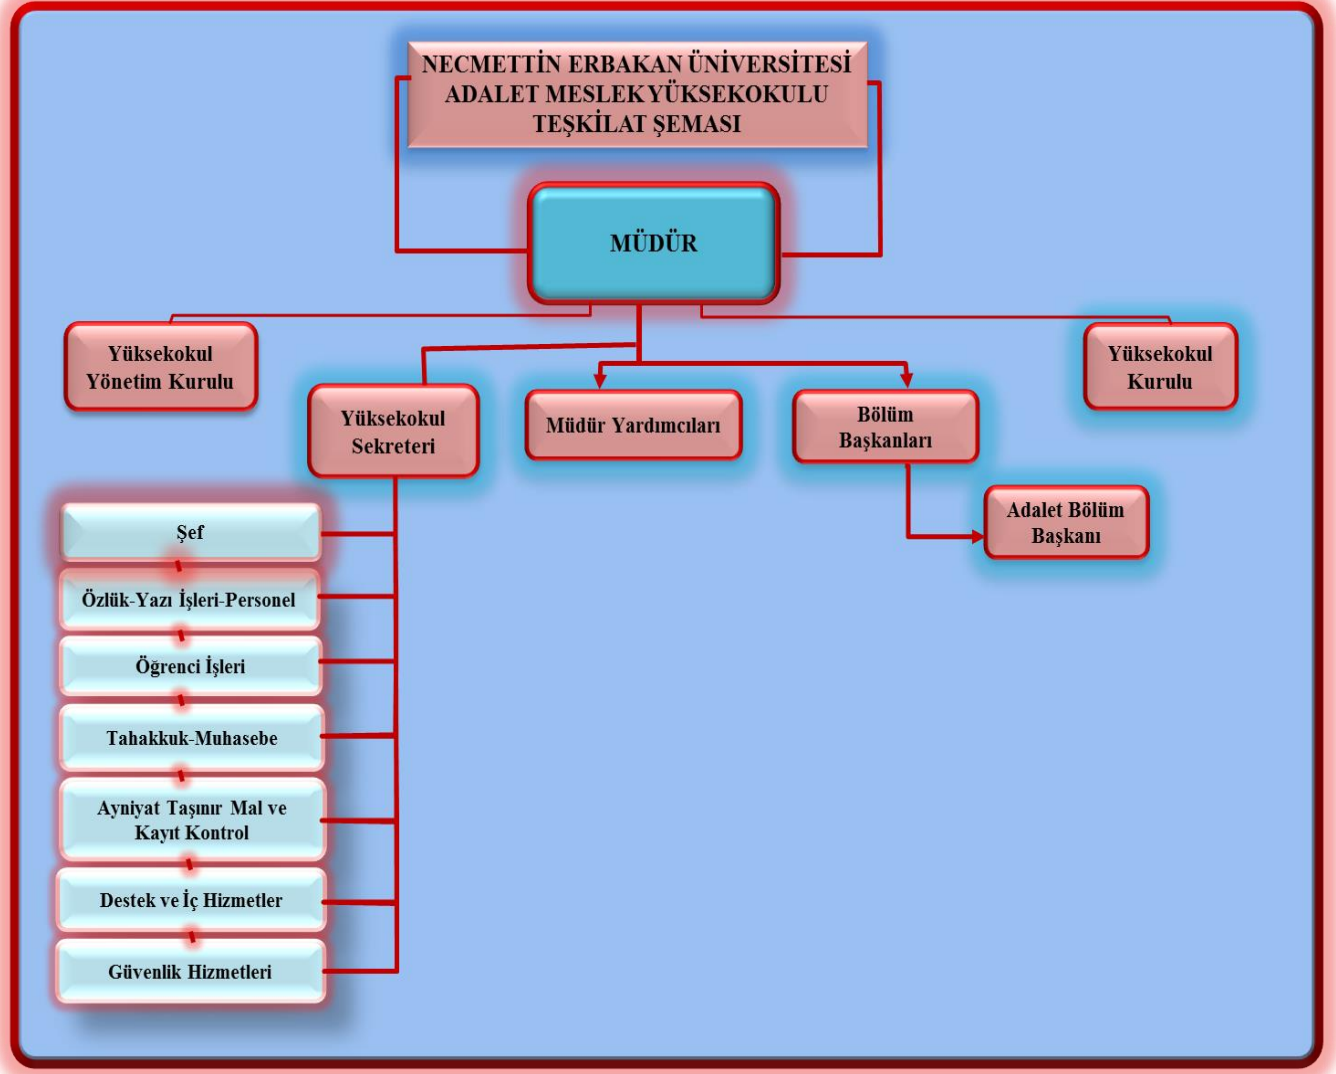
NECMETTİN ERBAKAN ÜNİVERSİTESİ
ADALET MESLEKYÜKSEKOKULU
TEŞKİLAT ŞEMASI

MÜDÜR

Yüksekokul Yönetim Kurulu

Yüksekokul Sekreteri

Müdür Yardımcıları

Bölüm Başkanları

Yüksekokul Kurulu

Adalet Bölüm Başkanı

Şef

Özlük-Yazı İşleri-Personel

Öğrenci İşleri

Tahakkuk-Muhasebe

Ayniyat Taşınır Mal ve Kayıt Kontrol

Destek ve İç Hizmetler

Güvenlik Hizmetleri